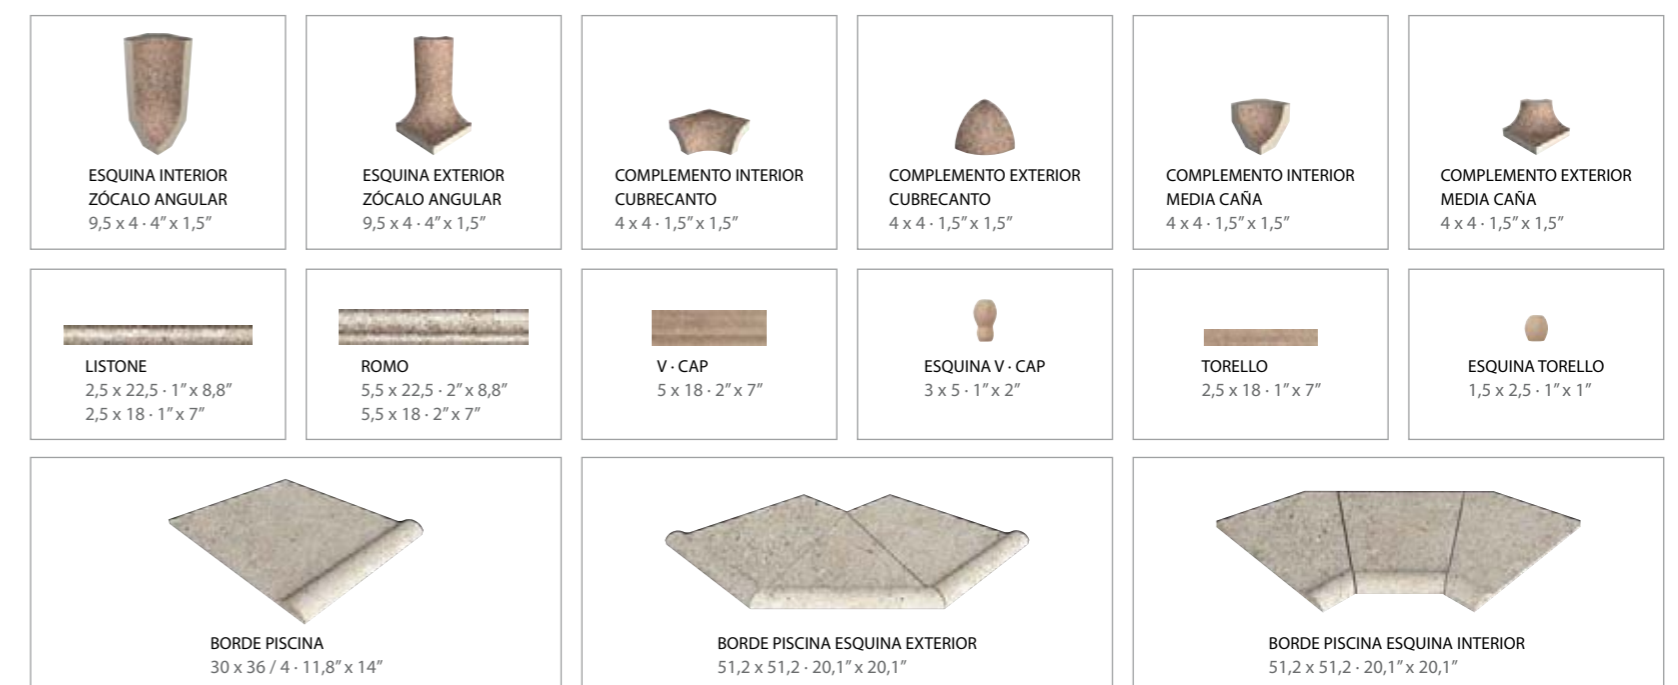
ESQUINA INTERIOR
ZÓCALO ANGULAR
9,5 x 4 · 4" x 1,5"

ESQUINA EXTERIOR
ZÓCALO ANGULAR
9,5 x 4 · 4" x 1,5"

COMPLEMENTO INTERIOR
CUBRECANTO
4 x 4 · 1,5" x 1,5"

COMPLEMENTO EXTERIOR
CUBRECANTO
4 x 4 · 1,5" x 1,5"

COMPLEMENTO INTERIOR
MEDIA CAÑA
4 x 4 · 1,5" x 1,5"

COMPLEMENTO EXTERIOR
MEDIA CAÑA
4 x 4 · 1,5" x 1,5"

LISTONE
2,5 x 22,5 · 1" x 8,8"
2,5 x 18 · 1" x 7"

ROMO
5,5 x 22,5 · 2" x 8,8"
5,5 x 18 · 2" x 7"

V · CAP
5 x 18 · 2" x 7"

ESQUINA V · CAP
3 x 5 · 1" x 2"

TORELLO
2,5 x 18 · 1" x 7"

ESQUINA TORELLO
1,5 x 2,5 · 1" x 1"

BORDE PISCINA
30 x 36 / 4 · 11,8" x 14"

BORDE PISCINA ESQUINA EXTERIOR
51,2 x 51,2 · 20,1" x 20,1"

BORDE PISCINA ESQUINA INTERIOR
51,2 x 51,2 · 20,1" x 20,1"